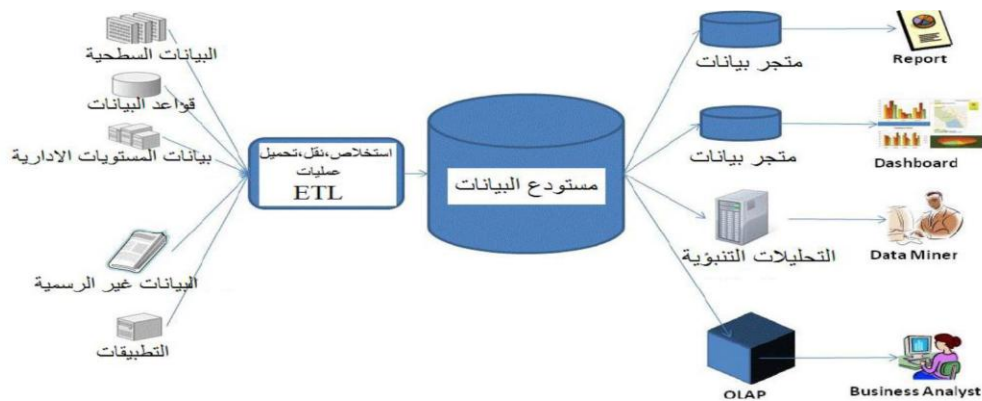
البيانات السطحية
قواعد البيانات
بيانات المستويات الادارية
البيانات غير الرسمية
التطبيقات

استخلاص،نقل،تحميل
عمليات
ETL

مستودع البيانات

متجر بيانات
متجر بيانات
التحليلات التنبؤية
OLAP

Report
Dashboard
Data Miner
Business Analyst